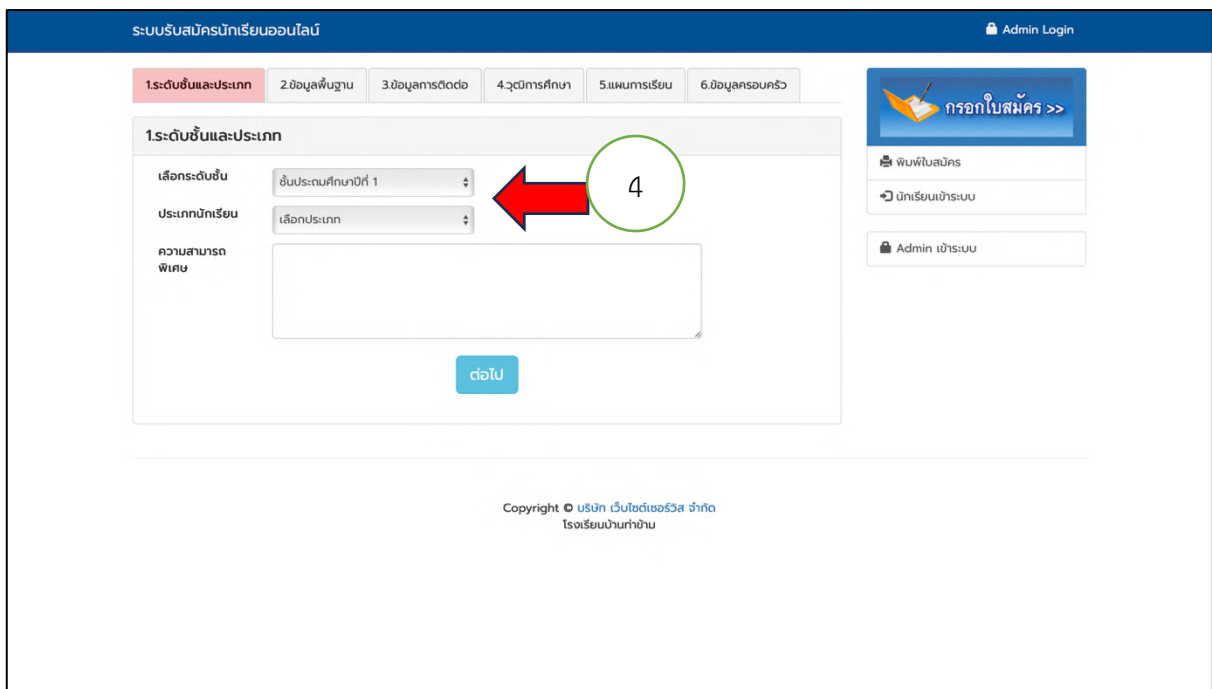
ระบบรับสมัครนักเรียนออนไลน์

Admin Login

1.ระดับชั้นและประเภท | 2.ข้อมูลพื้นฐาน | 3.ข้อมูลการติดต่อ | 4.วุฒิการศึกษา | 5.แผนการเรียน | 6.ข้อมูลครอบครัว

1.ระดับชั้นและประเภท

เลือกระดับชั้น ชั้นประถมศึกษาปีที่ 1

ประเภทนักเรียน เลือกประเภท

ความสามารถพิเศษ

ต่อไป

4

กรอกใบสมัคร >>

พิมพ์ใบสมัคร

นักเรียนเข้าระบบ

Admin เข้าระบบ

Copyright © บริษัท เว็บไซต์เซอร์วิส จำกัด
โรงเรียนบ้านท่าข้าม